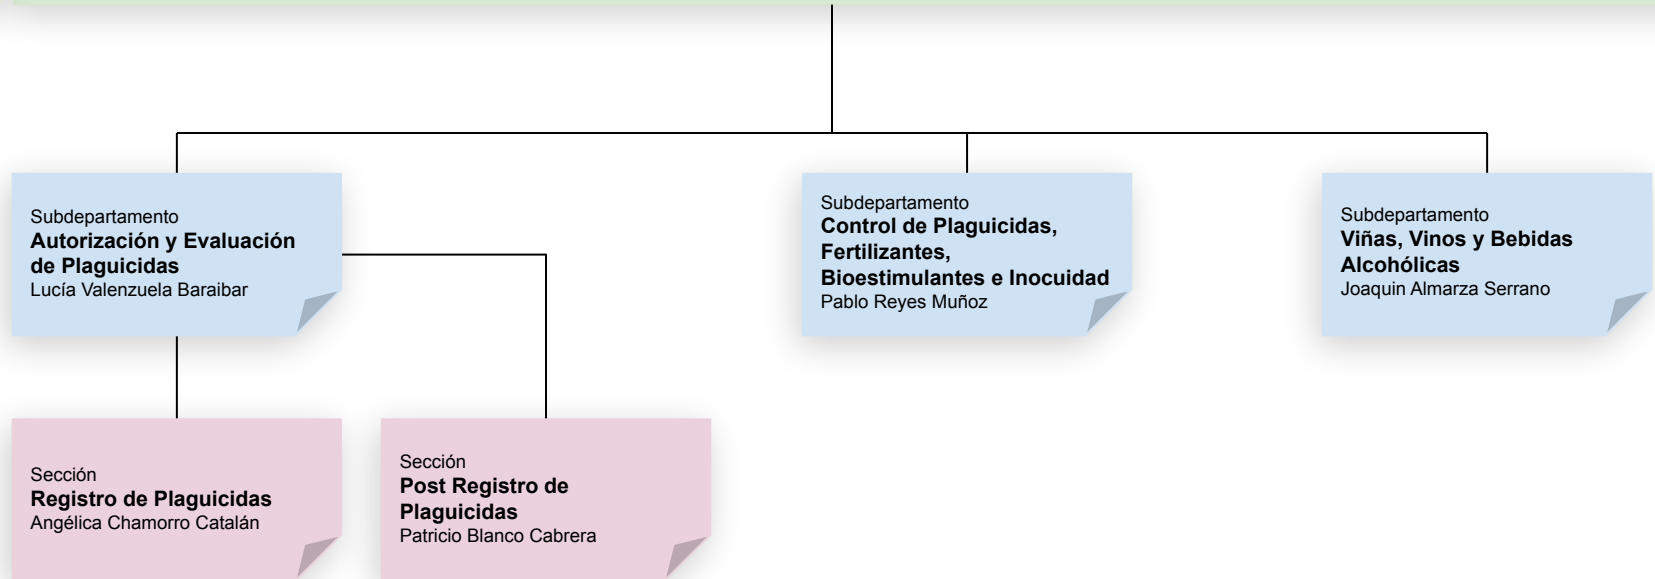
Subdepartamento
**Autorización y Evaluación de Plaguicidas**
Lucía Valenzuela Baraibar

Subdepartamento
**Control de Plaguicidas, Fertilizantes, Bioestimulantes e Inocuidad**
Pablo Reyes Muñoz

Subdepartamento
**Viñas, Vinos y Bebidas Alcohólicas**
Joaquin Almarza Serrano

Sección
**Registro de Plaguicidas**
Angélica Chamorro Catalán

Sección
**Post Registro de Plaguicidas**
Patricio Blanco Cabrera